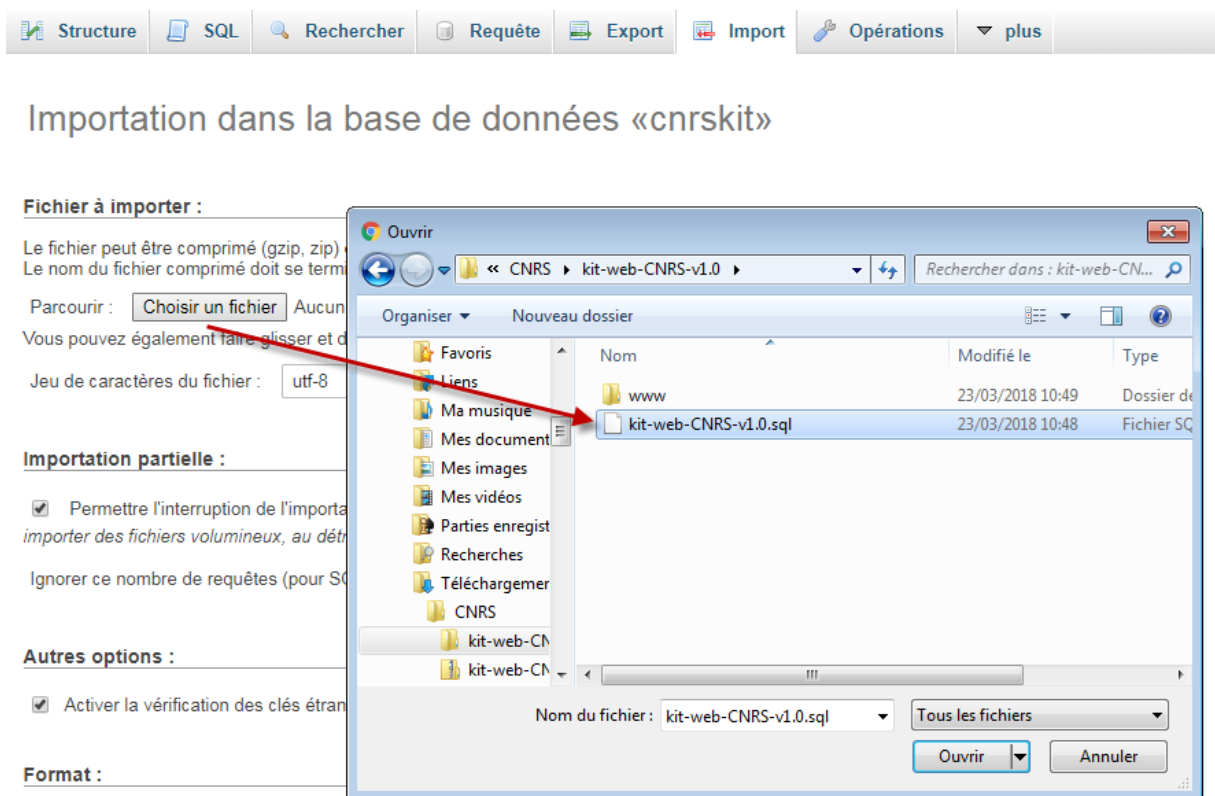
Structure | SQL | Rechercher | Requête | Export | Import | Opérations | plus

Importation dans la base de données «cnrskit»

Fichier à importer :

Le fichier peut être comprimé (gzip, zip)
Le nom du fichier comprimé doit se termi

Parcourir : Choisir un fichier Aucun

Vous pouvez également faire glisser et d

Jeu de caractères du fichier : utf-8

Importation partielle :

Permettre l'interruption de l'importa
importer des fichiers volumineux, au détr

Ignorer ce nombre de requêtes (pour SC

Autres options :

Activer la vérification des clés étran

Format :

Ouvrir

« CNRS ▸ kit-web-CNRS-v1.0 ▸

Rechercher dans : kit-web-CN...

Organiser ▾ Nouveau dossier

Favoris
Liens
Ma musique
Mes document
Mes images
Mes vidéos
Parties enregist
Recherches
Téléchargemer
CNRS
kit-web-CN
kit-web-CN

| Nom | Modifié le | Type |
|---|---|---|
| www | 23/03/2018 10:49 | Dossier de |
| kit-web-CNRS-v1.0.sql | 23/03/2018 10:48 | Fichier SC |

Nom du fichier : kit-web-CNRS-v1.0.sql

Tous les fichiers

Ouvrir Annuler